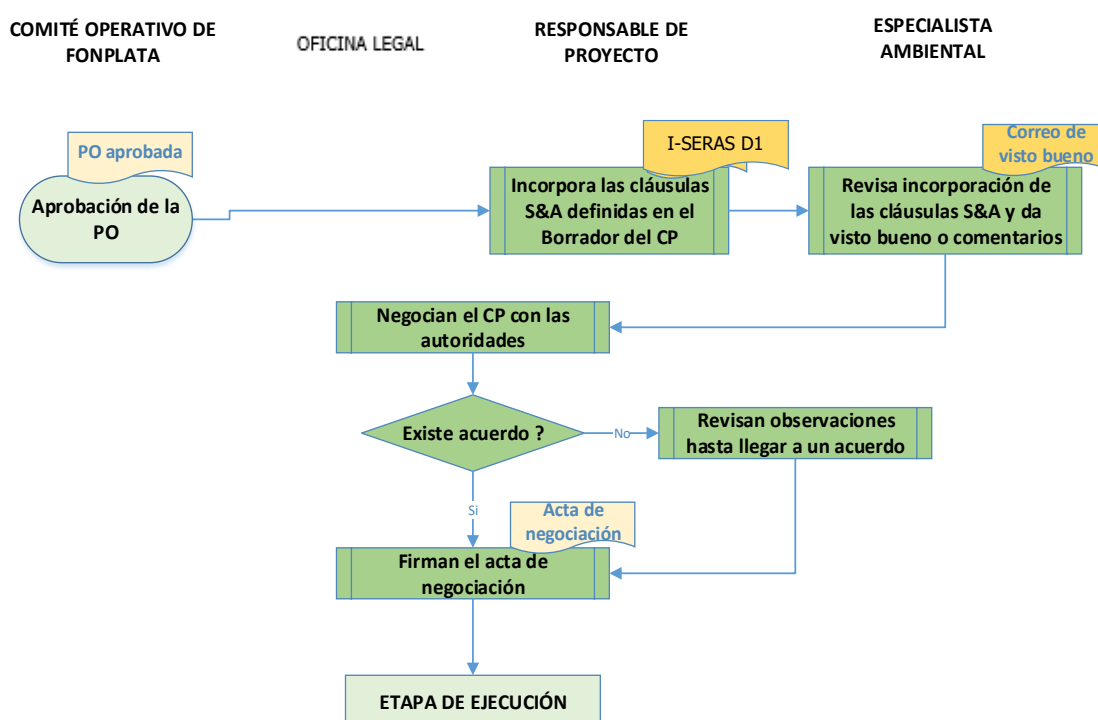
COMITÉ OPERATIVO DE FONPLATA

OFICINA LEGAL

RESPONSABLE DE PROYECTO

ESPECIALISTA AMBIENTAL

PO aprobada

Aprobación de la PO

I-SERAS D1

Incorpora las cláusulas S&A definidas en el Borrador del CP

Correo de visto bueno

Revisa incorporación de las cláusulas S&A y da visto bueno o comentarios

Negocian el CP con las autoridades

Existe acuerdo ?

No

Revisan observaciones hasta llegar a un acuerdo

Si

Acta de negociación

Firman el acta de negociación

ETAPA DE EJECUCIÓN